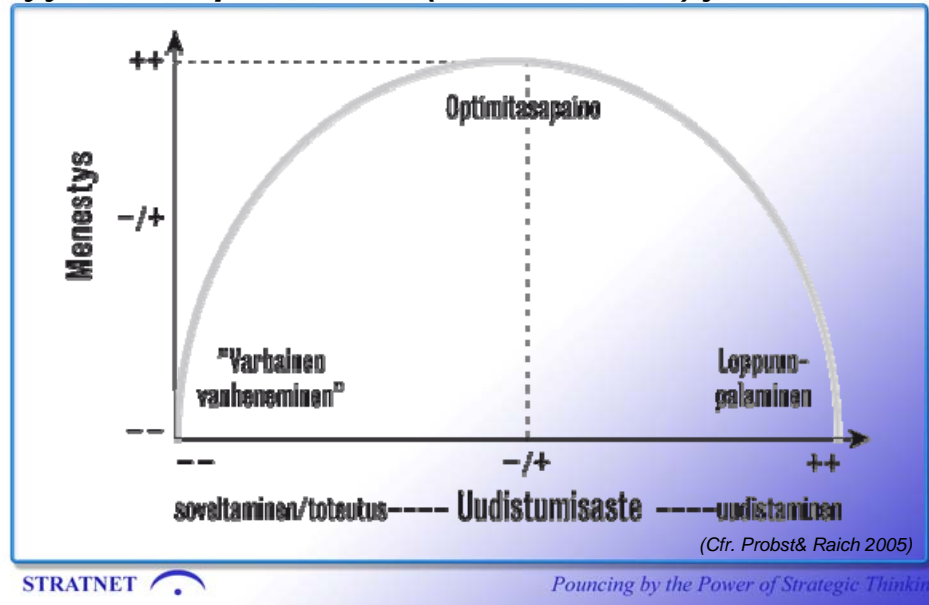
++

Optimitasapaino

Menestys

–/+

"Varhainen vanheneminen"

Loppuunpalaminen

––

––

–/+

++

soveltaminen/toteutus---- Uudistumisaste ----uudistaminen

(Cfr. Probst& Raich 2005)

STRATNET

Pouncing by the Power of Strategic Thinkin